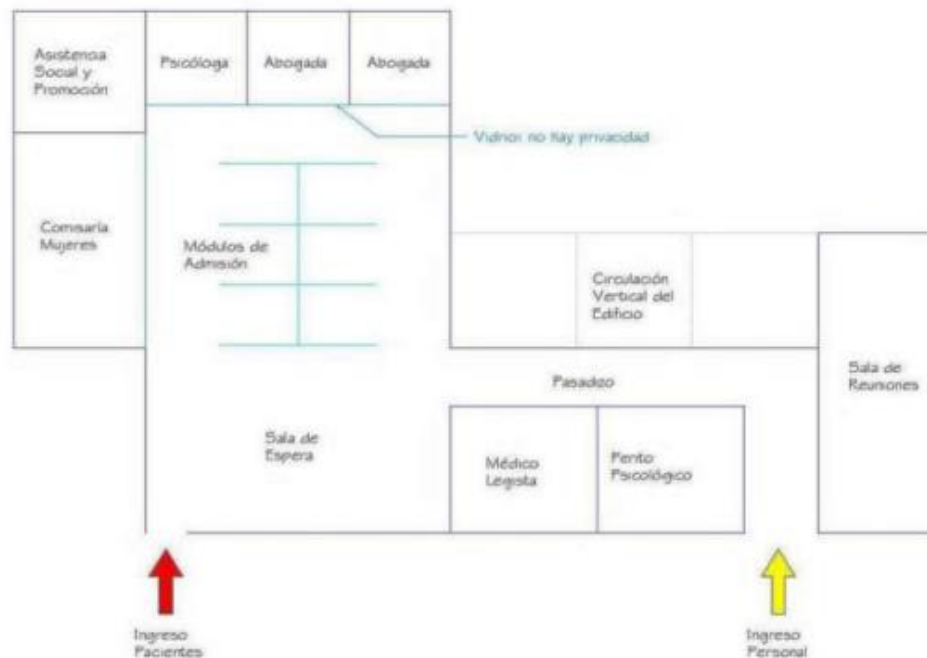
Asistencia Social y Promoción

Psicóloga

Abogada

Abogada

Vidrios no hay privacidad

Comisaría Mujeres

Módulos de Admisión

Circulación Vertical del Edificio

Pasadizo

Sala de Reuniones

Sala de Espera

Médico Legista

Perito Psicológico

Ingreso Pacientes

Ingreso Personal